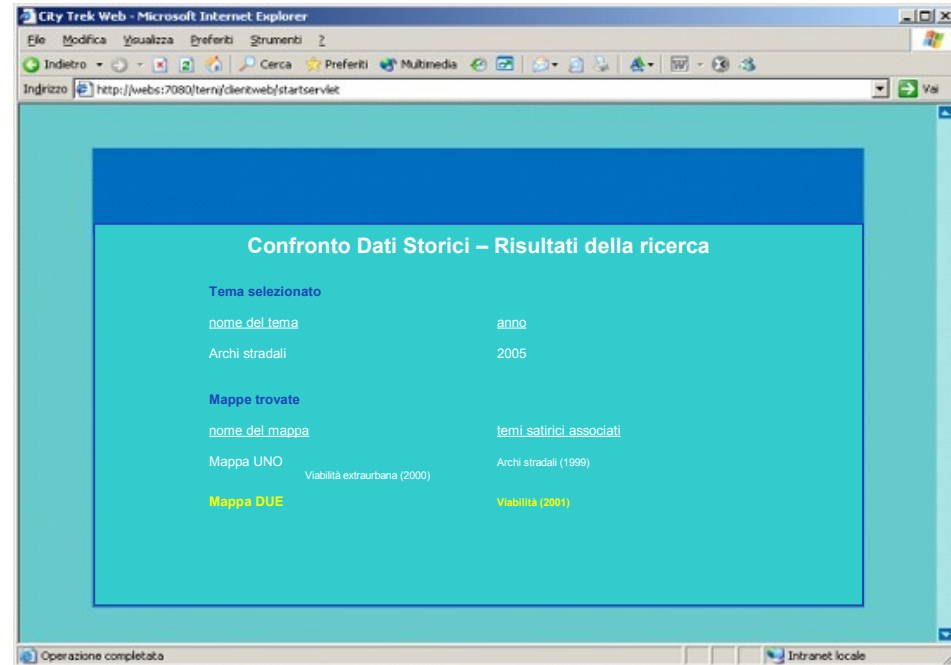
City Trek Web - Microsoft Internet Explorer

File Modifica Visualizza Preferiti Strumenti ?

Indietro Cerca Preferiti Multimedia

Indirizzo http://webs:7080/terni/clientweb/startservlet

Vai

Confronto Dati Storici – Risultati della ricerca

Tema selezionato

| nome del tema | anno |
|---|---|
| Archi stradali | 2005 |

Mappe trovate

| nome del mappa | temi satirici associati |
|---|---|
| Mappa UNO | Archi stradali (1999) |
| | Viabilità extraurbana (2000) |
| Mappa DUE | Viabilità (2001) |

Operazione completata

Intranet locale